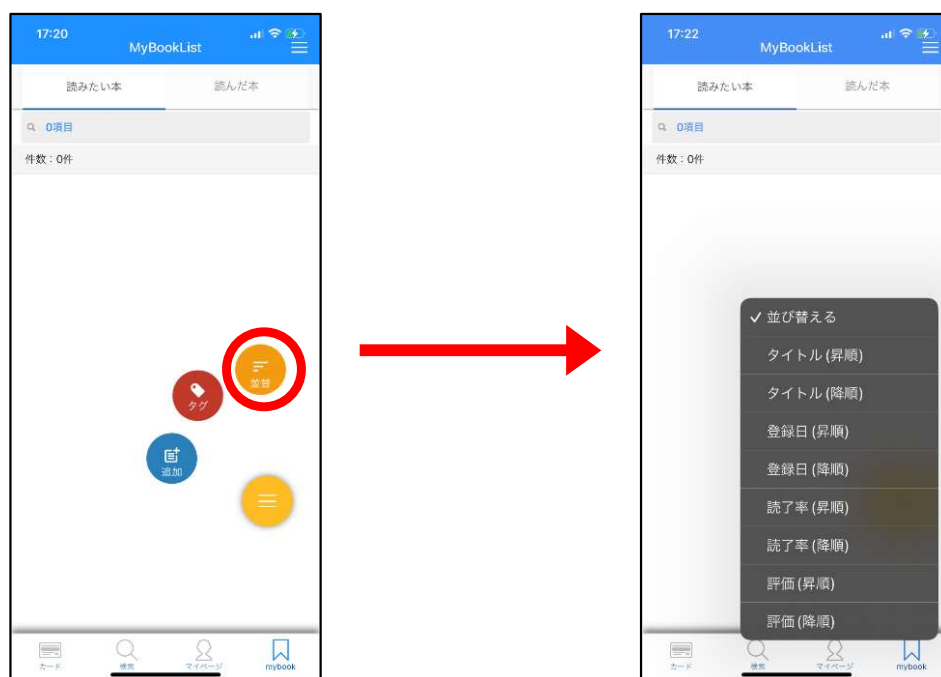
17:20

MyBookList

読みたい本

読んだ本

0項目

件数：0件

並替

タグ

追加

カード

検索

マイページ

mybook

17:22

MyBookList

読みたい本

読んだ本

0項目

件数：0件

✓ 並び替える

タイトル (昇順)

タイトル (降順)

登録日 (昇順)

登録日 (降順)

読了率 (昇順)

読了率 (降順)

評価 (昇順)

評価 (降順)

カード

検索

マイページ

mybook